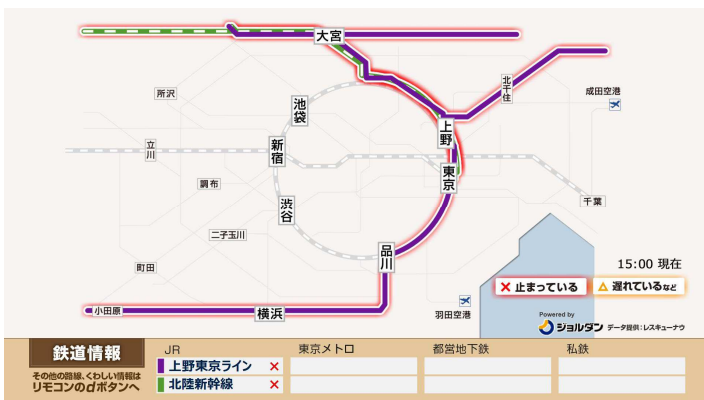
大宮
所沢
池袋
北千住
成田空港
上野
立川
新宿
東京
調布
渋谷
千葉
二子玉川
品川
町田
15:00 現在
× 止まっている
△ 遅れているなど
小田原
横浜
羽田空港
Powered by
ジョルダン データ提供：レスキューナウ

鉄道情報
その他の路線、くわしい情報は リモコンのdボタンへ

| JR | 東京メトロ | 都営地下鉄 | 私鉄 |
|---|---|---|---|
| 上野東京ライン × | | | |
| 北陸新幹線 × | | | |